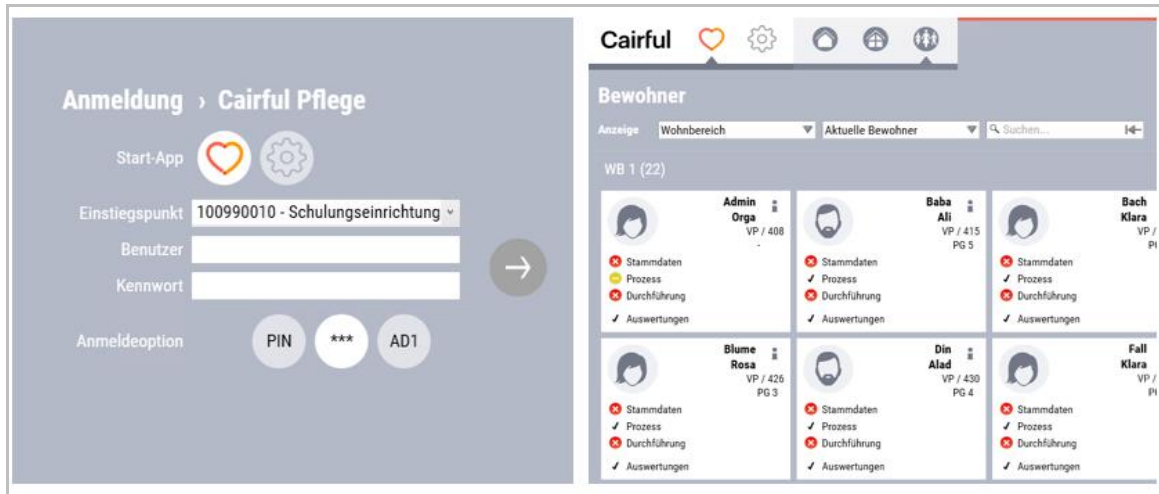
Anmeldung › Cairful Pflege

Start-App

Einstiegspunkt 100990010 - Schulungseinrichtung

Benutzer

Kennwort

Anmeldeoption PIN *** AD1

Cairful

Bewohner

Anzeige Wohnbereich Aktuelle Bewohner Suchen...

WB 1 (22)

| | | |
|---|---|---|
| Admin Orga VP / 408 - | Baba Ali VP / 415 PG 5 | Bach Klara VP / PI |
| Stammdaten | Stammdaten | Stammdaten |
| Prozess | ✓ Prozess | ✓ Prozess |
| Durchführung | Durchführung | Durchführung |
| ✓ Auswertungen | ✓ Auswertungen | ✓ Auswertungen |
| Blume Rosa VP / 426 PG 3 | Din Alad VP / 430 PG 4 | Fall Klara VP / PI |
| Stammdaten | Stammdaten | Stammdaten |
| ✓ Prozess | ✓ Prozess | ✓ Prozess |
| Durchführung | Durchführung | Durchführung |
| ✓ Auswertungen | ✓ Auswertungen | ✓ Auswertungen |